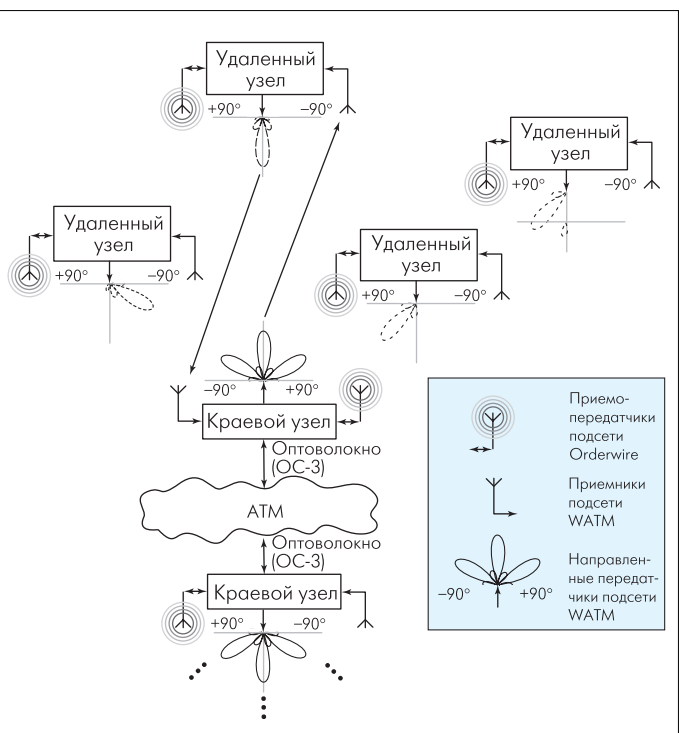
Удаленный узел
+90° −90°

Удаленный узел
+90° −90°

Удаленный узел
+90° −90°

Удаленный узел
+90° −90°

−90° +90°
Краевой узел
Оптоволокно (OC-3)

ATM

Оптоволокно (OC-3)
Краевой узел
+90° −90°

Приемо-передатчики подсети Orderwire

Приемники подсети WATM

Направленные передатчики подсети WATM
−90° +90°